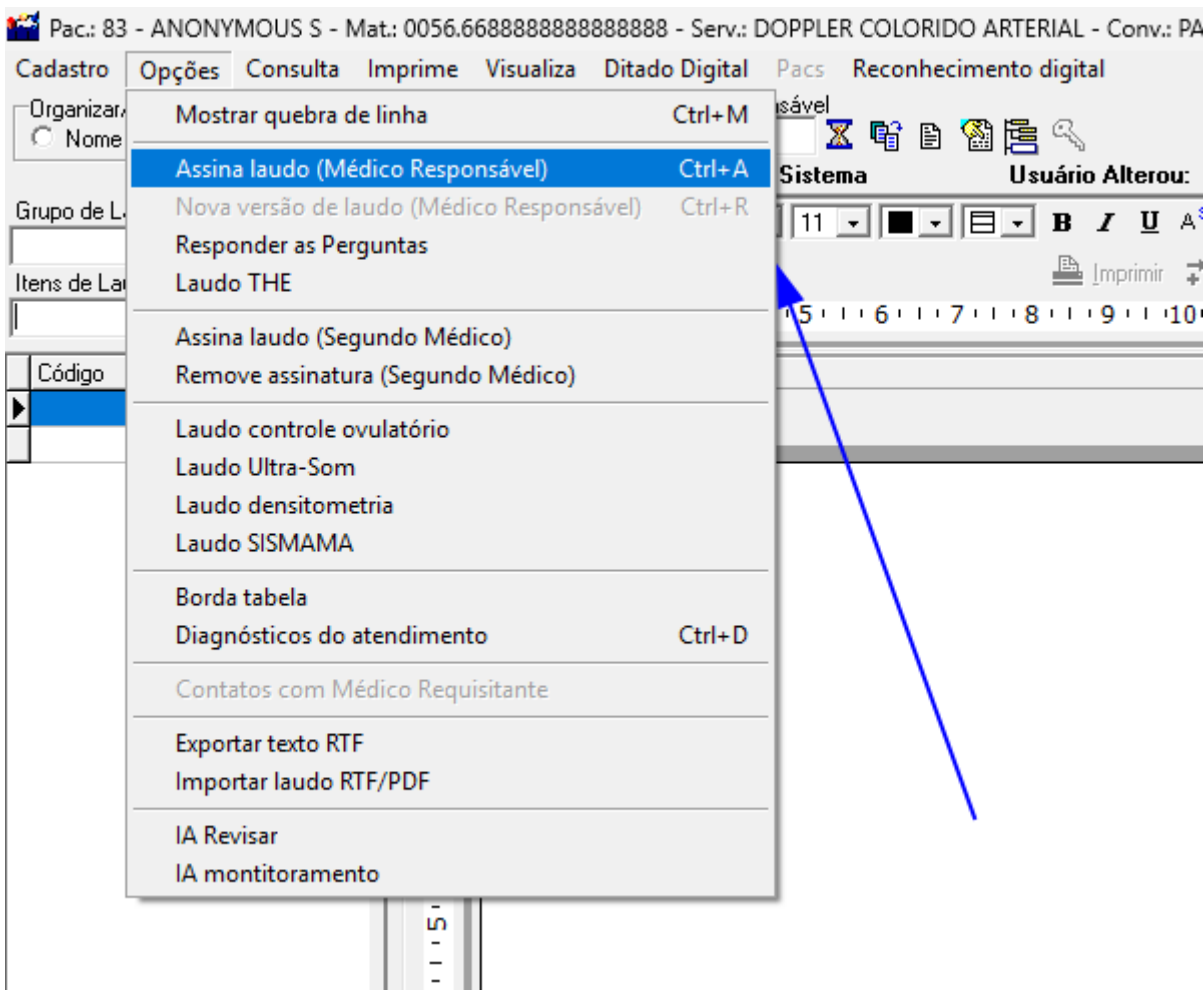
Pac.: 83 - ANONYMOUS S - Mat.: 0056.6688888888888888 - Serv.: DOPPLER COLORIDO ARTERIAL - Conv.: PA

Cadastro Opções Consulta Imprime Visualiza Ditado Digital Pacs Reconhecimento digital

Organizar
Nome

sável

Sistema Usuário Alterou:

Grupo de La

11

B I U A

Itens de Lau

Imprimir

5 6 7 8 9 10

Código

Mostrar quebra de linha Ctrl+M
Assina laudo (Médico Responsável) Ctrl+A
Nova versão de laudo (Médico Responsável) Ctrl+R
Responder as Perguntas
Laudo THE

Assina laudo (Segundo Médico)
Remove assinatura (Segundo Médico)

Laudo controle ovulatório
Laudo Ultra-Som
Laudo densitometria
Laudo SISMAMA

Borda tabela
Diagnósticos do atendimento Ctrl+D

Contatos com Médico Requisitante

Exportar texto RTF
Importar laudo RTF/PDF

IA Revisar
IA montitoramento

5